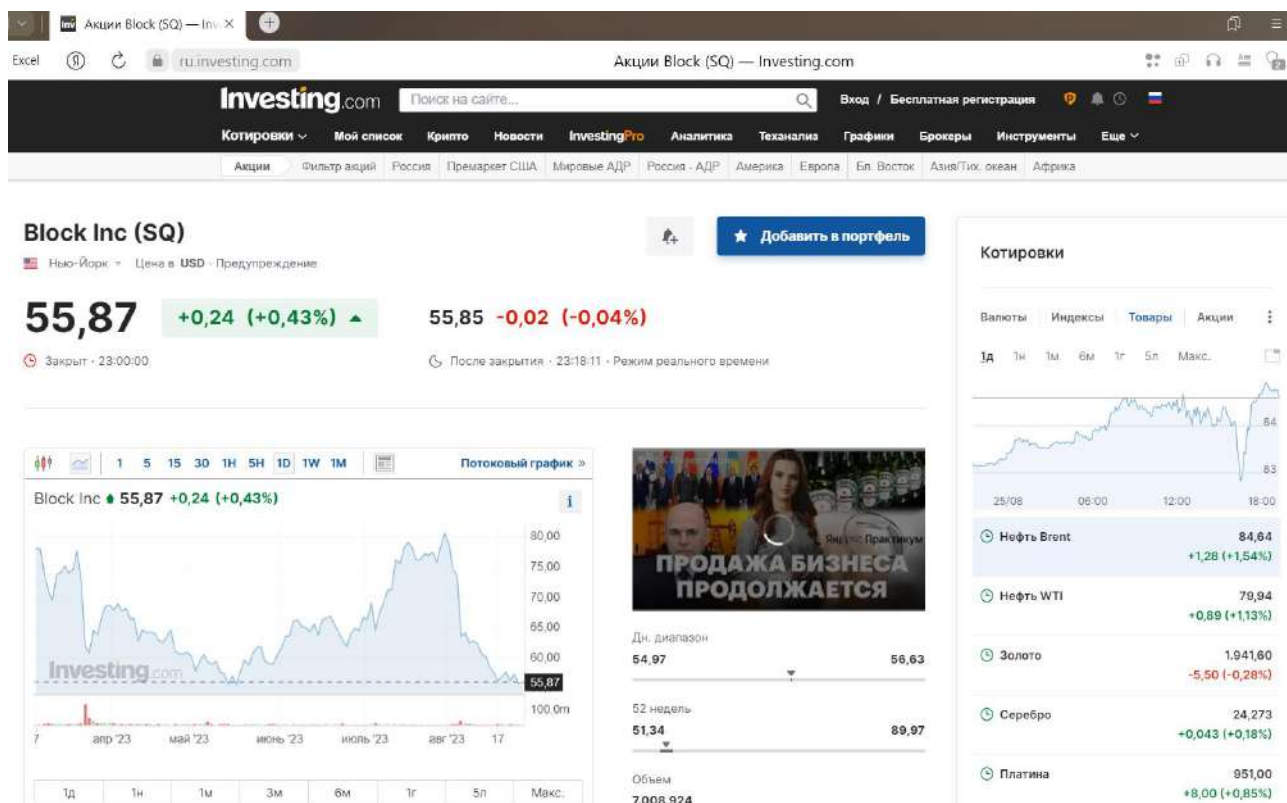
Акции Block (SQ) — Inv ×

Excel ru.investing.com Акции Block (SQ) — Investing.com

Investing.com Поиск на сайте... Вход / Бесплатная регистрация

Котировки Мой список Крипто Новости InvestingPro Аналитика Теханализ Графики Брокеры Инструменты Еще

Акции Фильтр акций Россия Премаркет США Мировые АДР Россия - АДР Америка Европа Бл. Восток Азия/Тих. океан Африка

Block Inc (SQ)

Нью-Йорк Цена в USD · Предупреждение

Добавить в портфель

55,87 +0,24 (+0,43%)

55,85 -0,02 (-0,04%)

Закрыт · 23:00:00

После закрытия · 23:18:11 · Режим реального времени

1 5 15 30 1H 5H 1D 1W 1M Потоковый график »

Block Inc 55,87 +0,24 (+0,43%)

80,00
75,00
70,00
65,00
60,00
55,87
100,0m

Investing.com

апр '23 май '23 июнь '23 июль '23 авг '23 17

1д 1н 1м 3м 6м 1г 5л Макс.

ПРОДАЖА БИЗНЕСА ПРОДОЛЖАЕТСЯ

Яндекс Практикум

Дн. диапазон
54,97 56,63

52 недель
51,34 89,97

Объем
7,008,924

Котировки

Валюты Индексы Товары Акции

1д 1н 1м 6м 1г 5л Макс.

84
83

25/08 06:00 12:00 18:00

Нефть Brent 84,64 +1,28 (+1,54%)

Нефть WTI 79,94 +0,89 (+1,13%)

Золото 1.941,60 -5,50 (-0,28%)

Серебро 24,273 +0,043 (+0,18%)

Платина 951,00 +8,00 (+0,85%)